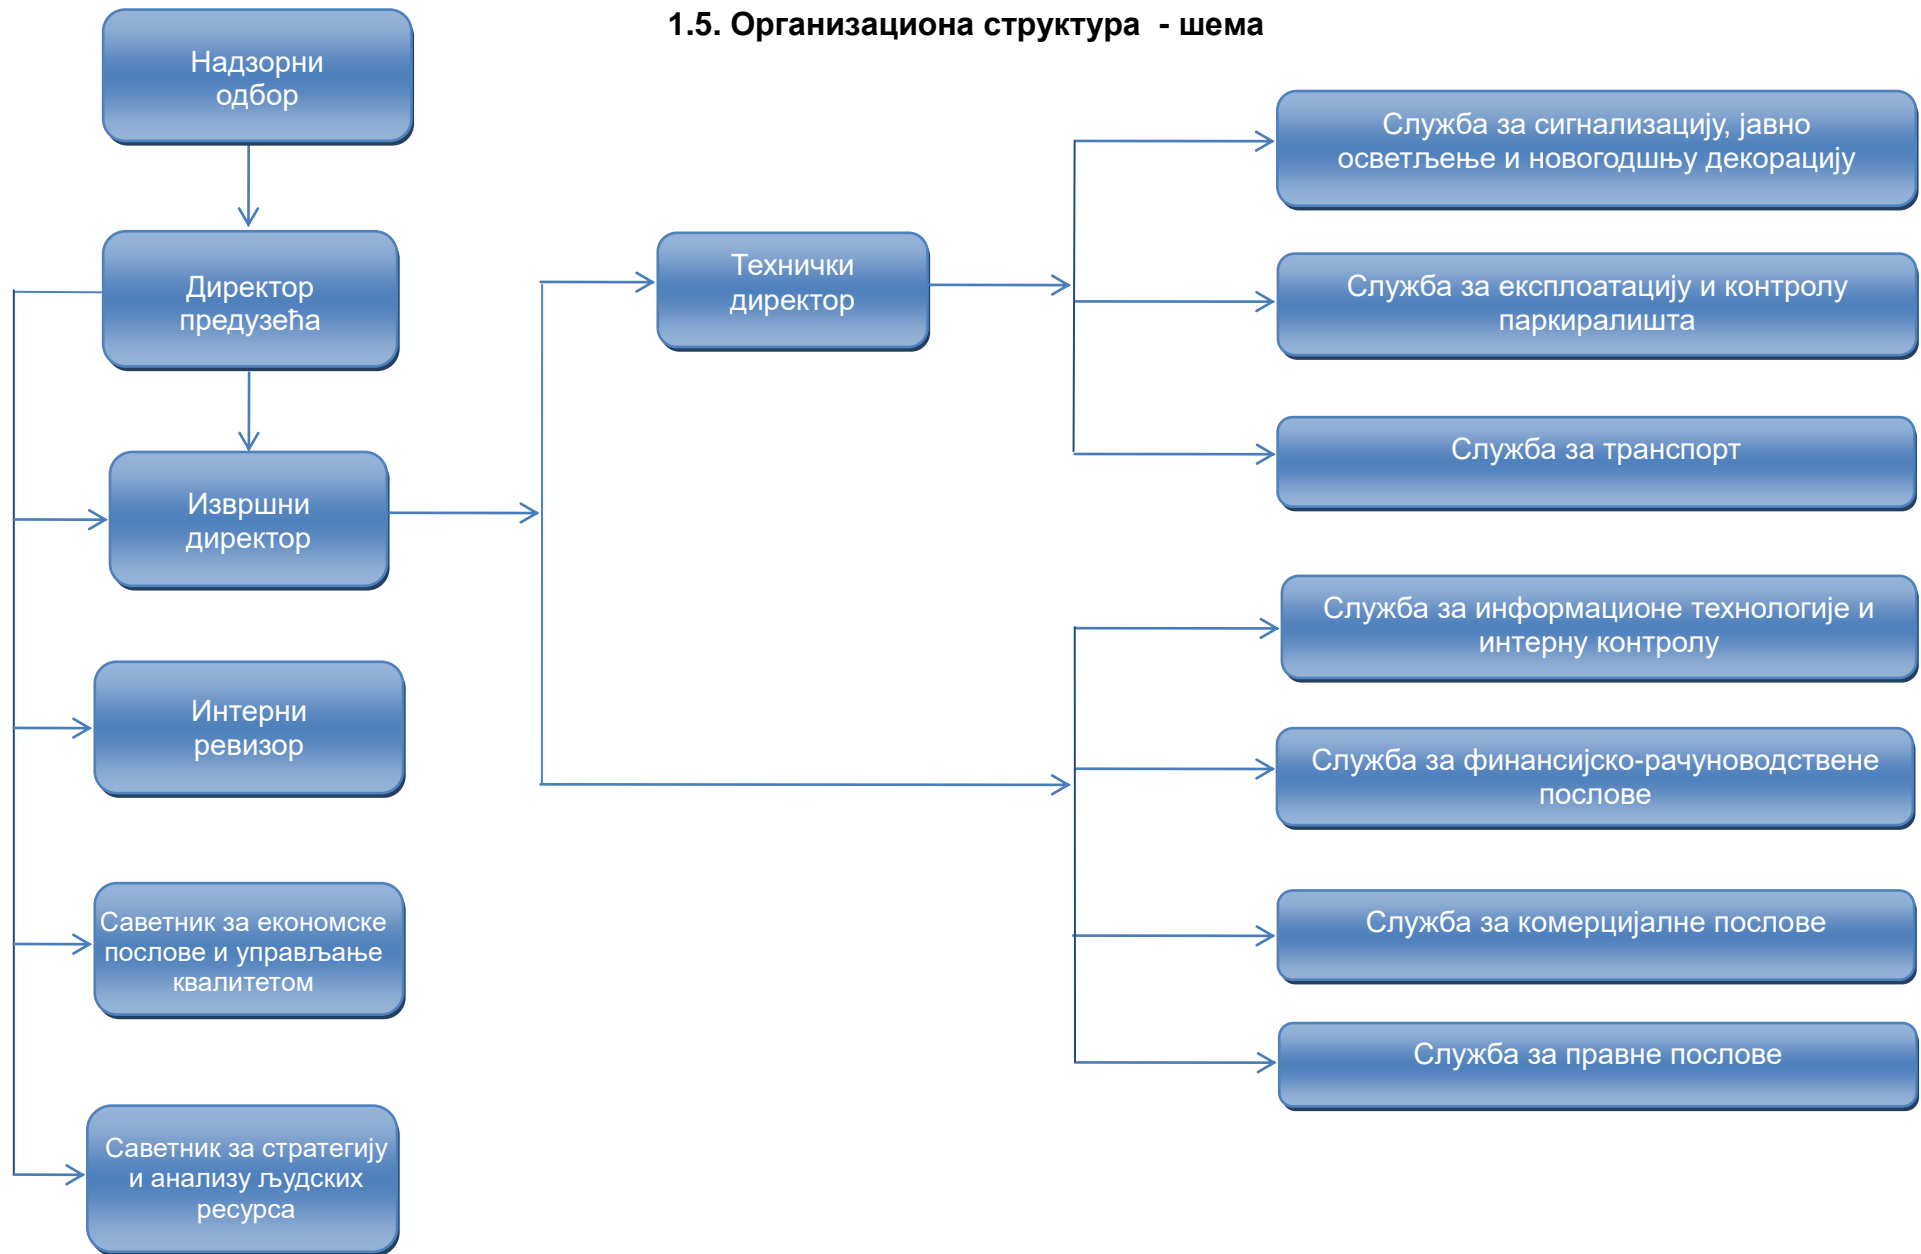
1.5. Организациона структура - шема

Надзорни одбор

Директор предузећа

Извршни директор

Интерни ревизор

Саветник за економске послове и управљање квалитетом

Саветник за стратегију и анализу људских ресурса

Технички директор

Служба за сигнализацију, јавно осветљење и новогодшњу декорацију

Служба за експлоатацију и контролу паркиралишта

Служба за транспорт

Служба за информационе технологије и интерну контролу

Служба за финансијско-рачуноводствене послове

Служба за комерцијалне послове

Служба за правне послове